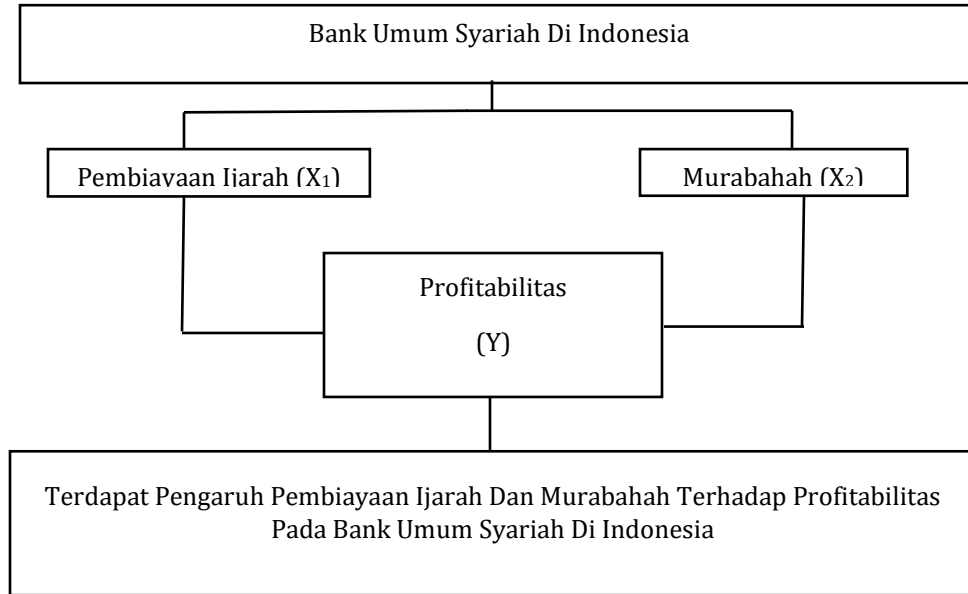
Bank Umum Syariah Di Indonesia

Pembiayaan Ijarah ($X_1$)

Murabahah ($X_2$)

Profitabilitas

(Y)

Terdapat Pengaruh Pembiayaan Ijarah Dan Murabahah Terhadap Profitabilitas Pada Bank Umum Syariah Di Indonesia